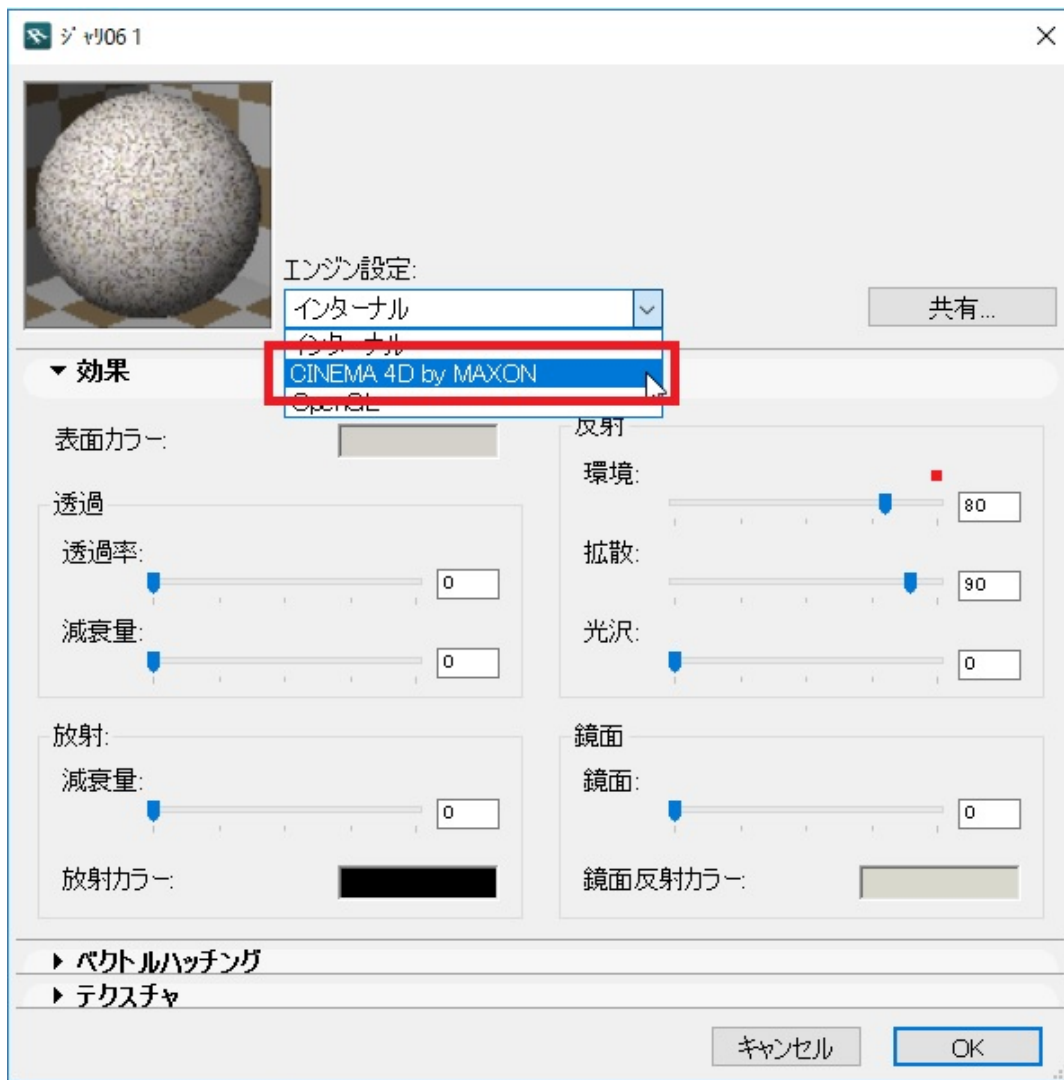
ジャリ06 1

エンジン設定:

インターナル

インターナル

CINEMA 4D by MAXON

OpenGL

共有...

▼ 効果

表面カラー:

透過

透過率:

0

減衰量:

0

反射

環境:

80

拡散:

90

光沢:

0

放射:

減衰量:

0

放射カラー:

鏡面

鏡面:

0

鏡面反射カラー:

▶ ベクトルハッチング

▶ テクスチャ

キャンセル

OK